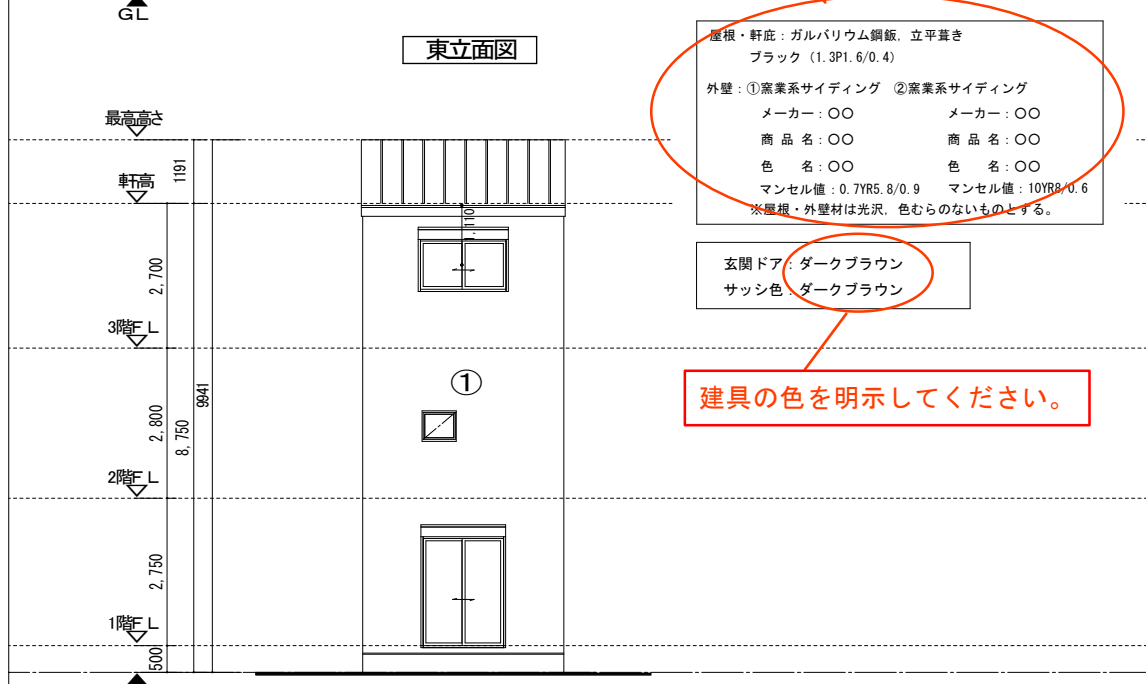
GL

東立面図

最高高さ

軒高

1191

2,700

3階FL

2,800

8,750

9941

2階FL

2,750

1階FL

500

110

①

屋根・軒庇：ガルバリウム鋼鈑，立平葺き
ブラック（1.3P1.6/0.4）

外壁：①窯業系サイディング　②窯業系サイディング
メーカー：○○　メーカー：○○
商 品 名：○○　商 品 名：○○
色　　名：○○　色　　名：○○
マンセル値：0.7YR5.8/0.9　マンセル値：10YR8/0.6
※屋根・外壁材は光沢，色むらのないものとする。

玄関ドア：ダークブラウン
サッシ色：ダークブラウン

建具の色を明示してください。